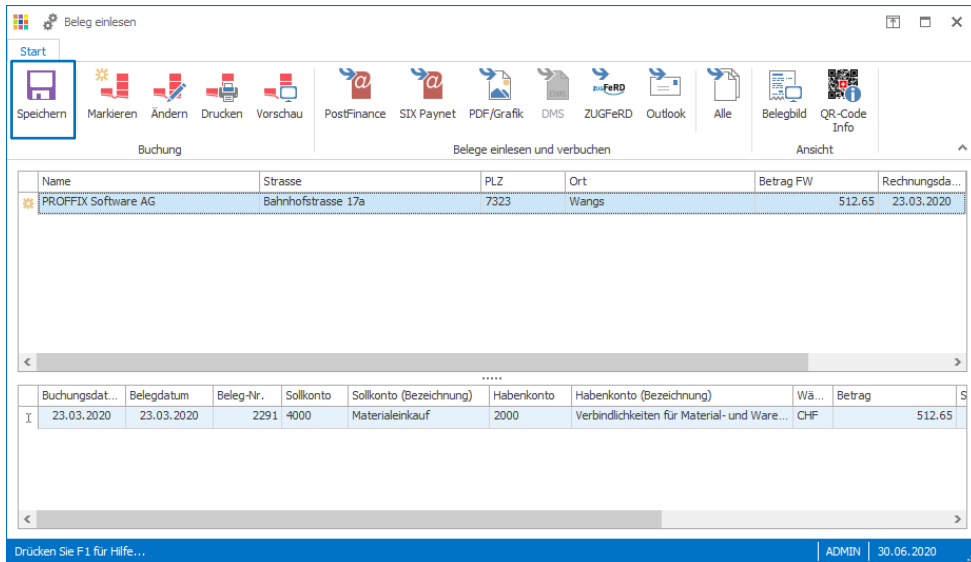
Beleg einlesen

Start

Speichern Markieren Ändern Drucken Vorschau
Buchung

PostFinance SIX Paynet PDF/Grafik DMS ZUGFeRD Outlook Alle
Belege einlesen und verbuchen

Belegbild QR-Code Info
Ansicht

| Name | Strasse | PLZ | Ort | Betrag FW | Rechnungsda... |
|---|---|---|---|---|---|
| PROFFIX Software AG | Bahnhofstrasse 17a | 7323 | Wangs | 512.65 | 23.03.2020 |

| Buchungsdat... | Belegdatum | Beleg-Nr. | Sollkonto | Sollkonto (Bezeichnung) | Habenkonto | Habenkonto (Bezeichnung) | Wä... | Betrag | S |
|---|---|---|---|---|---|---|---|---|---|
| 23.03.2020 | 23.03.2020 | 2291 | 4000 | Materialeinkauf | 2000 | Verbindlichkeiten für Material- und Ware... | CHF | 512.65 | |

Drücken Sie F1 für Hilfe... ADMIN 30.06.2020